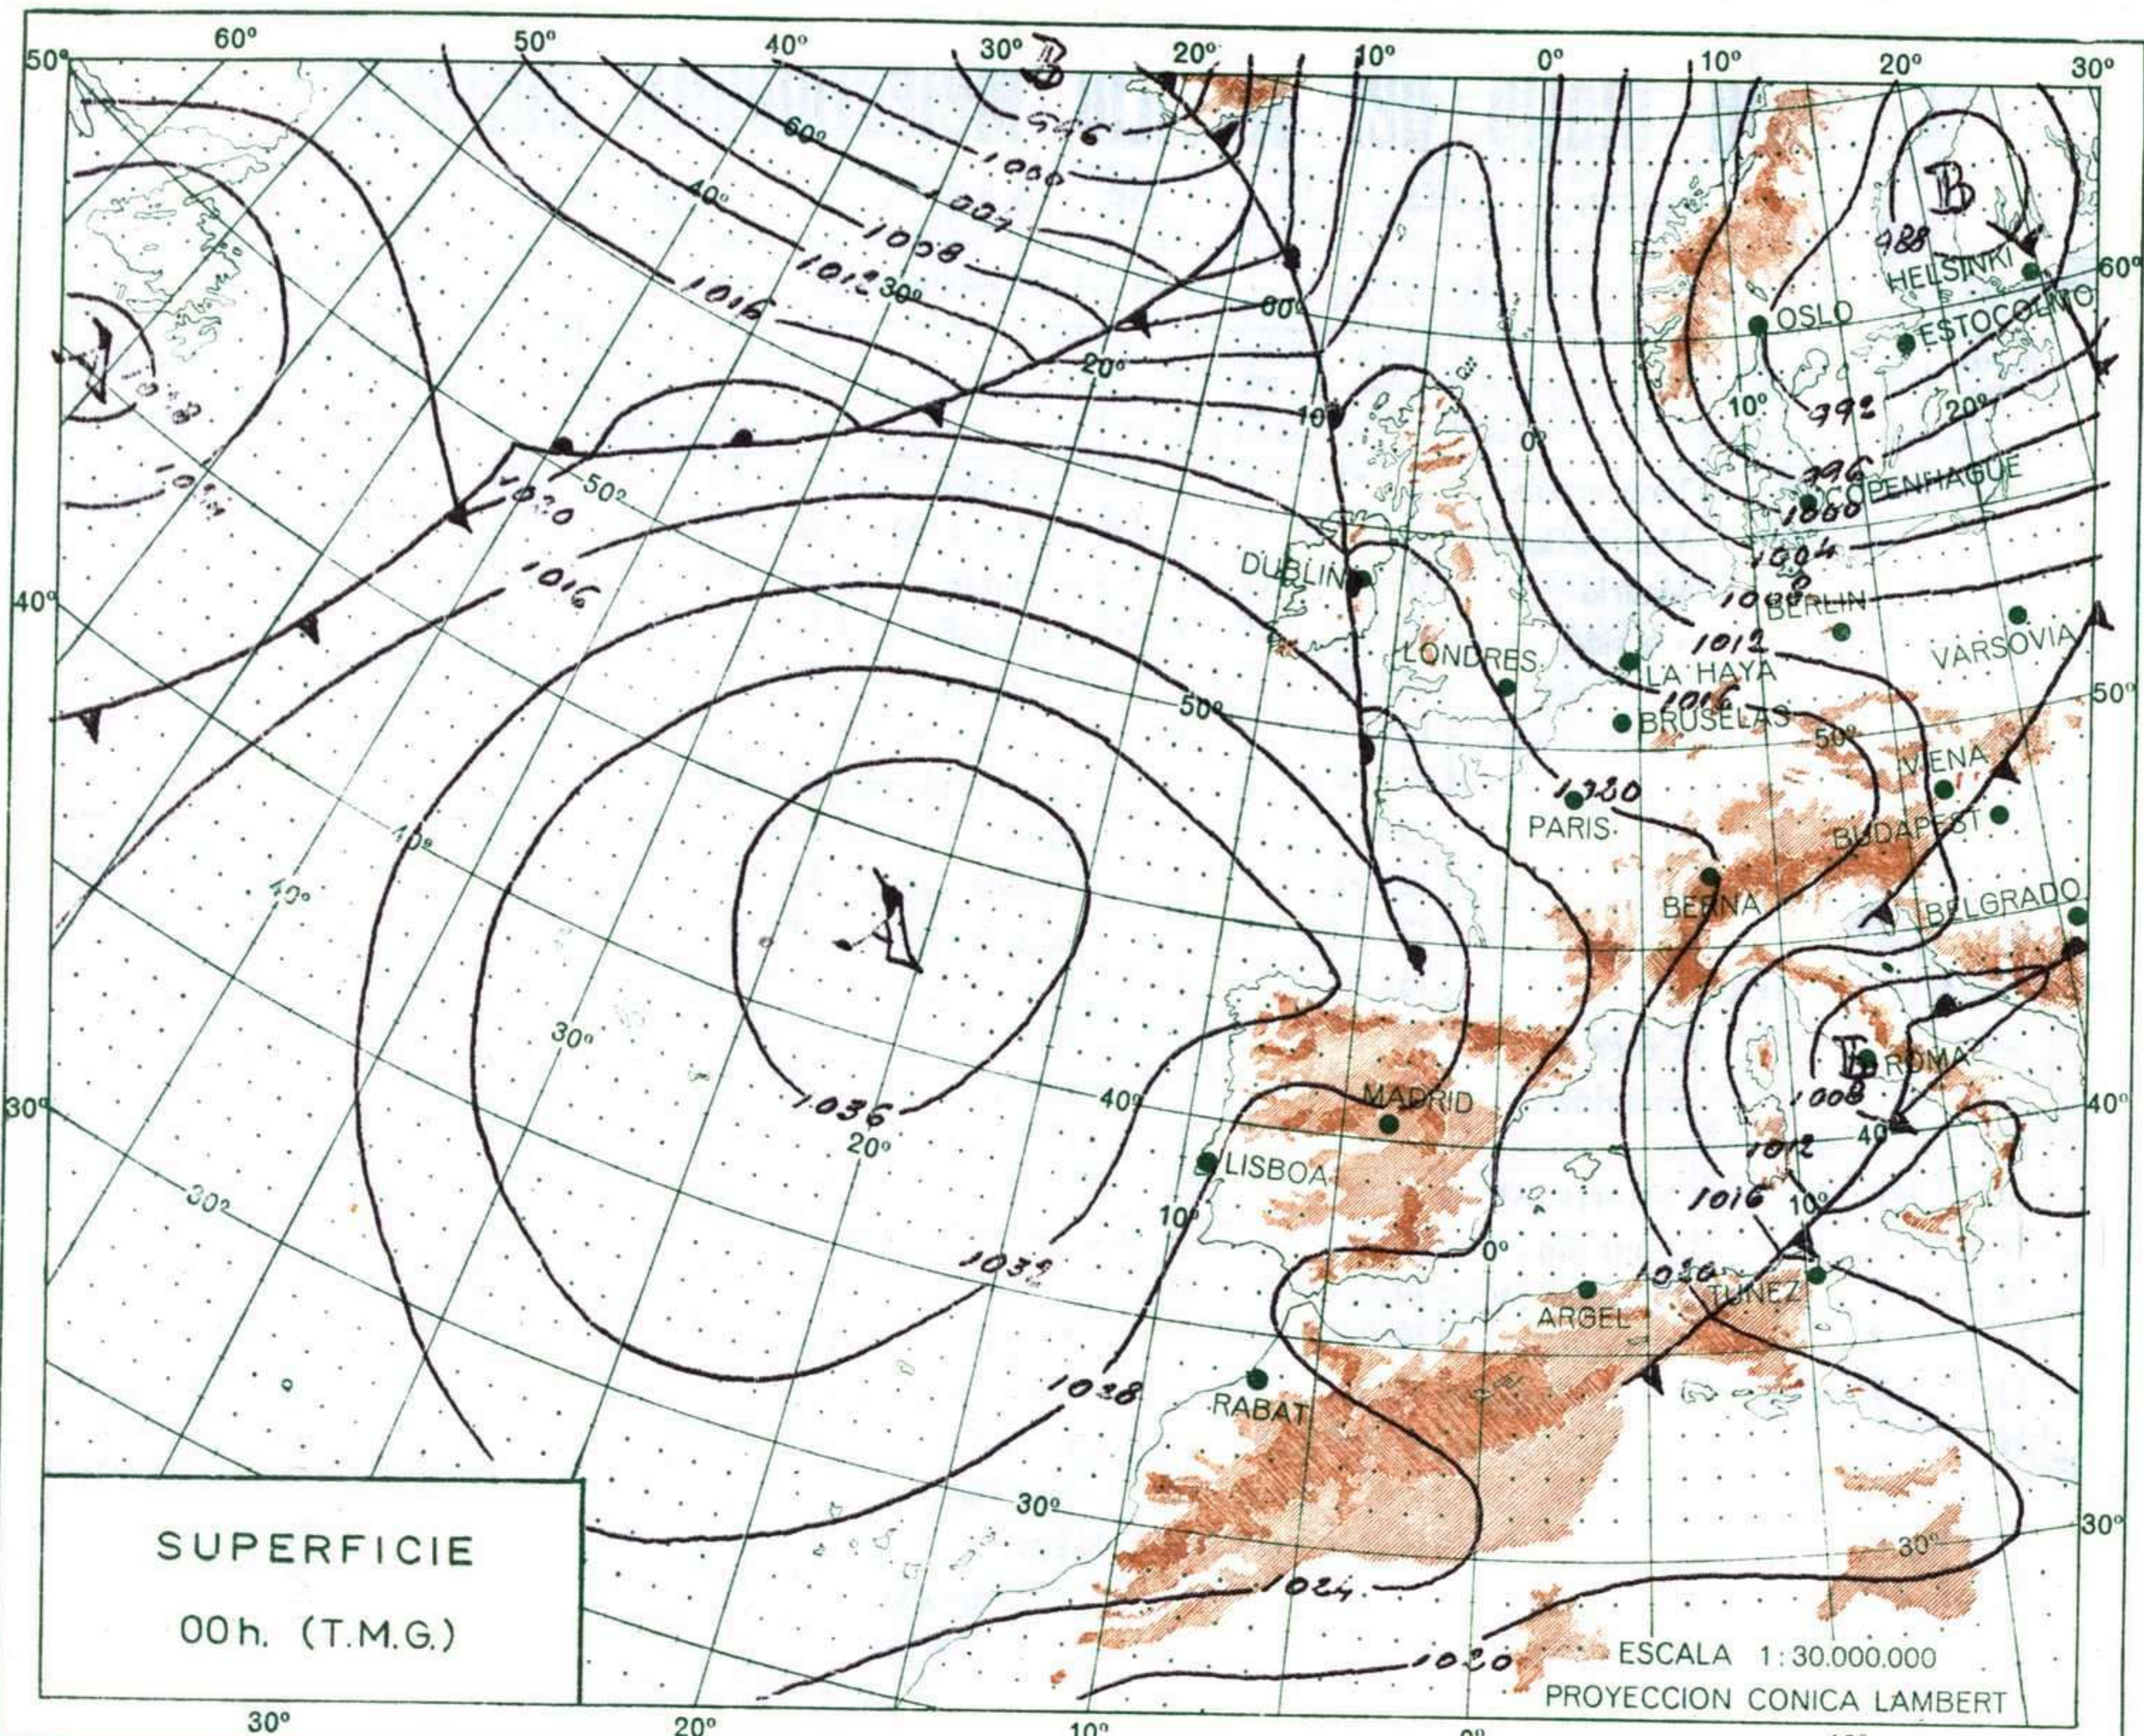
60º 50º 40º 30º 20º 10º 0º 10º 20º 30º

50º

B

996

60º

1000

1004

40º

1008

1012 30º

1016

A

1020

1016

60º

20º

10º

B

988

HELSINKI

60º

OSLO

ESTOCOLMO

10º

992

20º

996

COPENHAGUE

1000

1004

1008

BERLIN

VARSOVIA

40º

50º

DUBLIN

LONDRES

LA HAYA

1012

1016

BRUSELAS

50º

50º

VIENA

1020

PARIS

BUDAPEST

40º

10º

A

BERNA

BELGRADO

30º

B

ROMA

1036

20º

40º

MADRID

1008

40º

30º

LISBOA

1012

1016

10º

10º

0º

1032

1020

TUNEZ

ARGEL

1028

RABAT

30º

30º

30º

1024

1020

SUPERFICIE

00h. (T.M.G.)

ESCALA 1:30.000.000

PROYECCION CONICA LAMBERT

30º 20º 10º